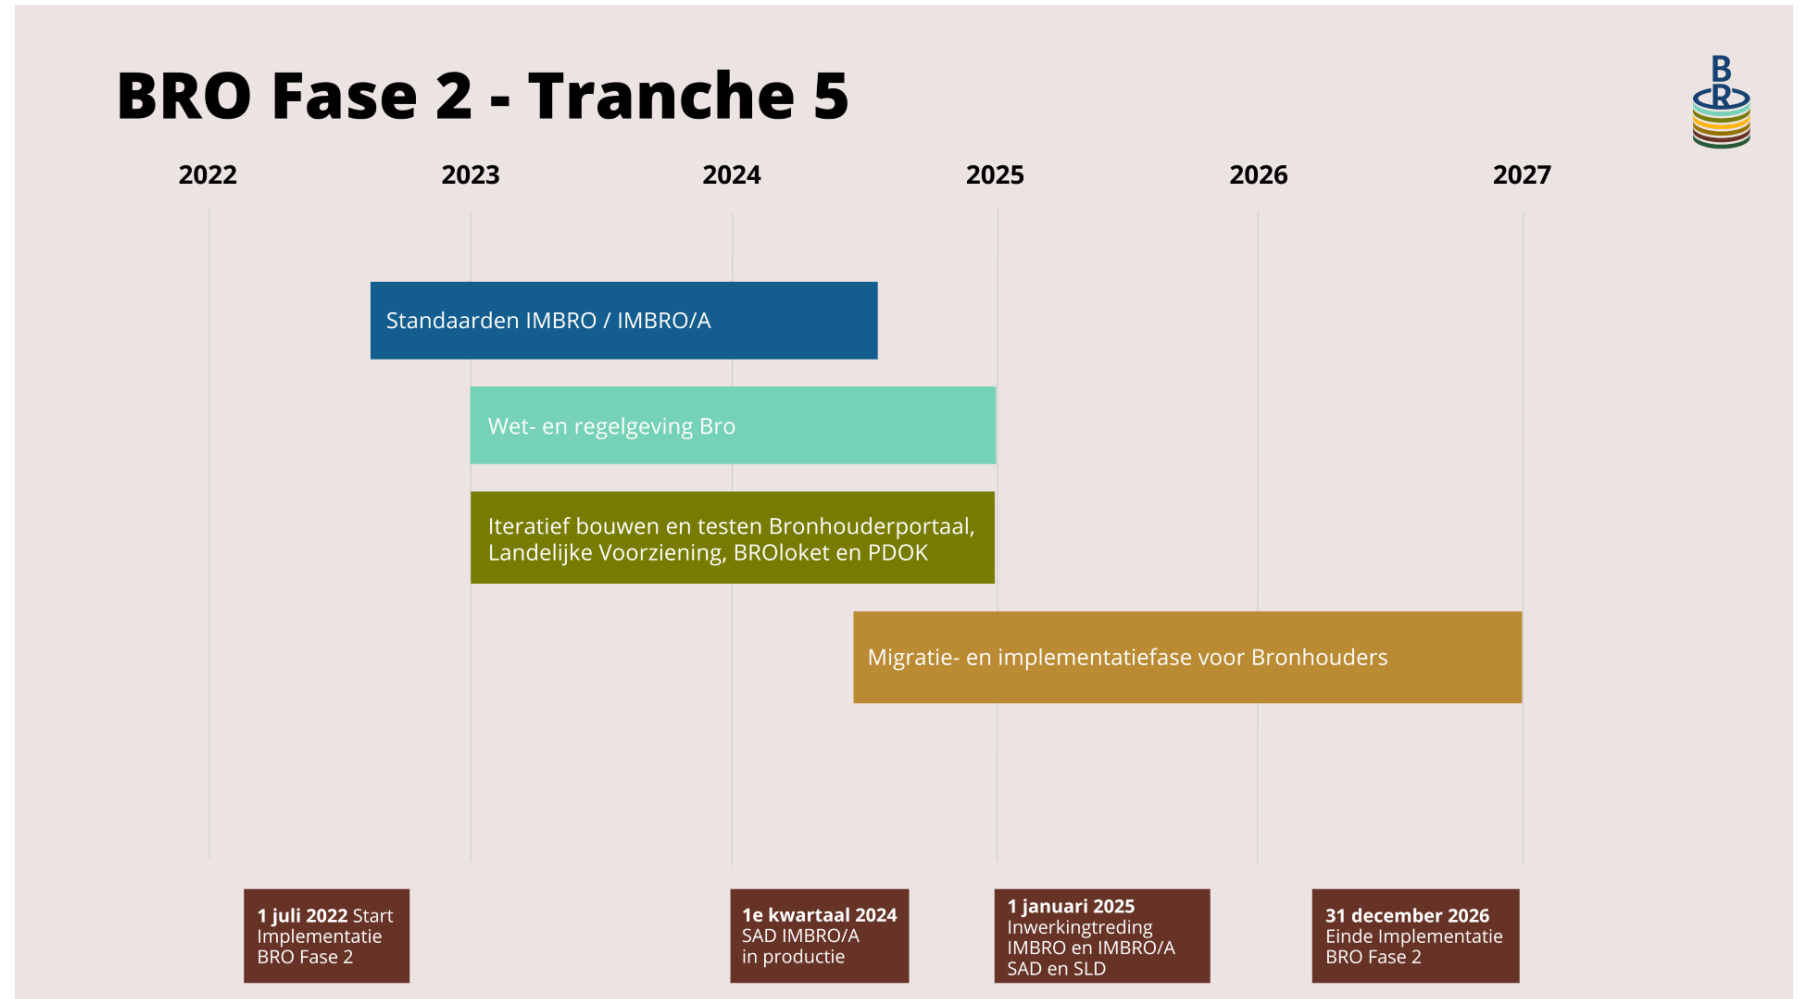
BRO Fase 2 - Tranche 5

BRO

2022 2023 2024 2025 2026 2027

Standaarden IMBRO / IMBRO/A

Wet- en regelgeving Bro

Iteratief bouwen en testen Bronhouderportaal, Landelijke Voorziening, BROloket en PDOK

Migratie- en implementatiefase voor Bronhouders

1 juli 2022 Start Implementatie BRO Fase 2

1e kwartaal 2024 SAD IMBRO/A in productie

1 januari 2025 Inwerkingtreding IMBRO en IMBRO/A SAD en SLD

31 december 2026 Einde Implementatie BRO Fase 2